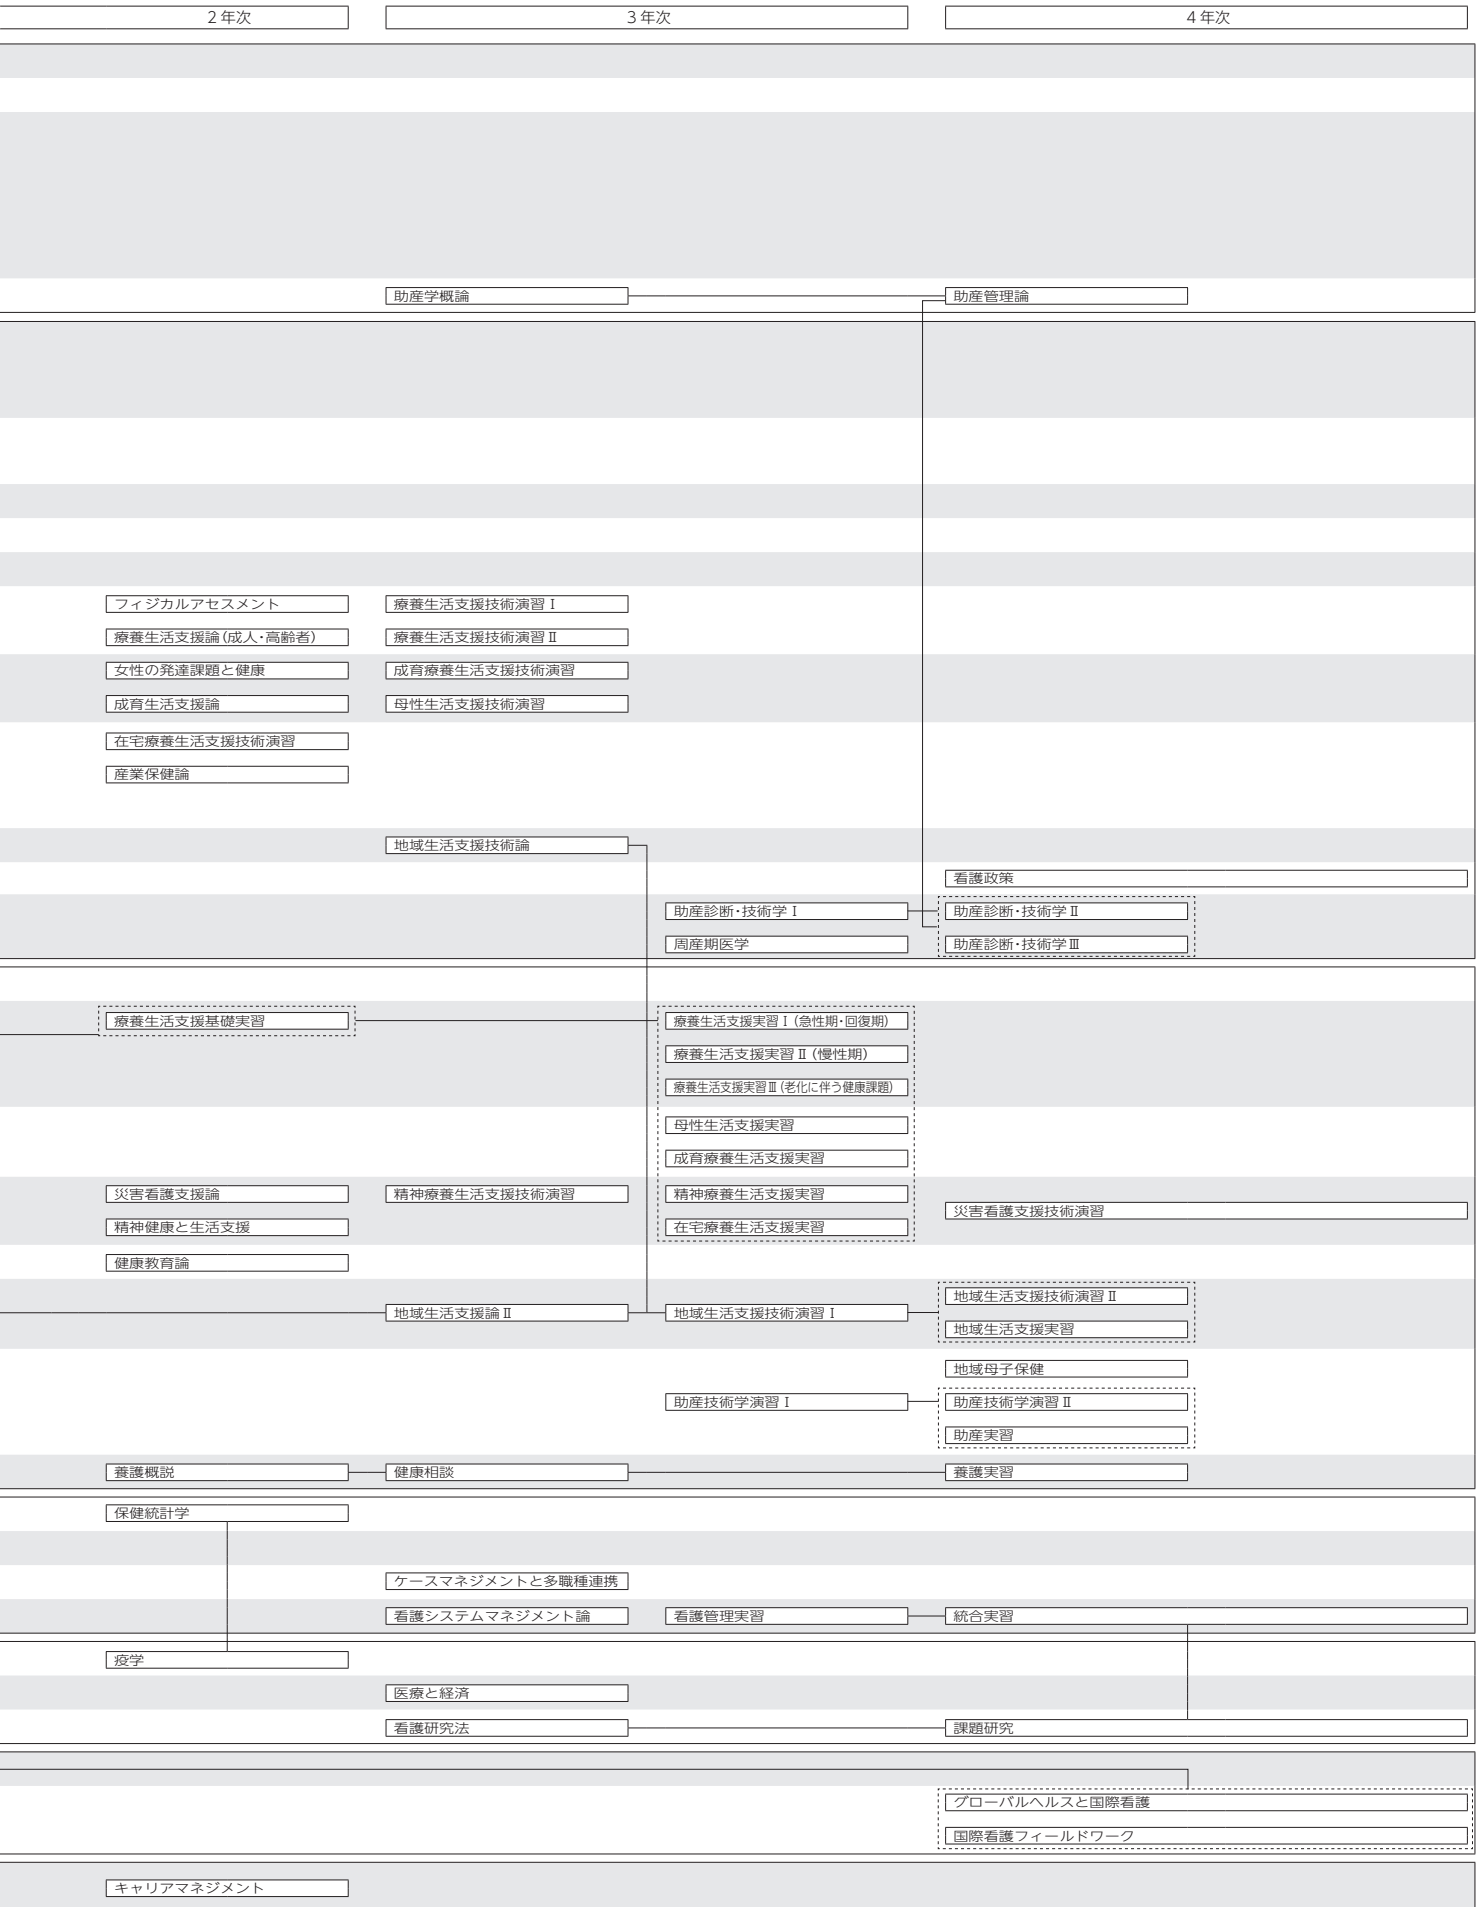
2年次

3年次

4年次

助産学概論

助産管理論

フィジカルアセスメント

療養生活支援技術演習 I

療養生活支援論(成人・高齢者)

療養生活支援技術演習 II

女性の発達課題と健康

成育療養生活支援技術演習

成育生活支援論

母性生活支援技術演習

在宅療養生活支援技術演習

産業保健論

地域生活支援技術論

看護政策

助産診断・技術学 I

助産診断・技術学 II

周産期医学

助産診断・技術学 III

療養生活支援基礎実習

療養生活支援実習 I (急性期・回復期)

療養生活支援実習 II (慢性期)

療養生活支援実習 III (老化に伴う健康課題)

母性生活支援実習

成育療養生活支援実習

災害看護支援論

精神療養生活支援技術演習

精神療養生活支援実習

災害看護支援技術演習

精神健康と生活支援

在宅療養生活支援実習

健康教育論

地域生活支援技術演習 II

地域生活支援論 II

地域生活支援技術演習 I

地域生活支援実習

地域母子保健

助産技術学演習 I

助産技術学演習 II

助産実習

養護概説

健康相談

養護実習

保健統計学

ケースマネジメントと多職種連携

看護システムマネジメント論

看護管理実習

統合実習

疫学

医療と経済

看護研究法

課題研究

グローバルヘルスと国際看護

国際看護フィールドワーク

キャリアマネジメント